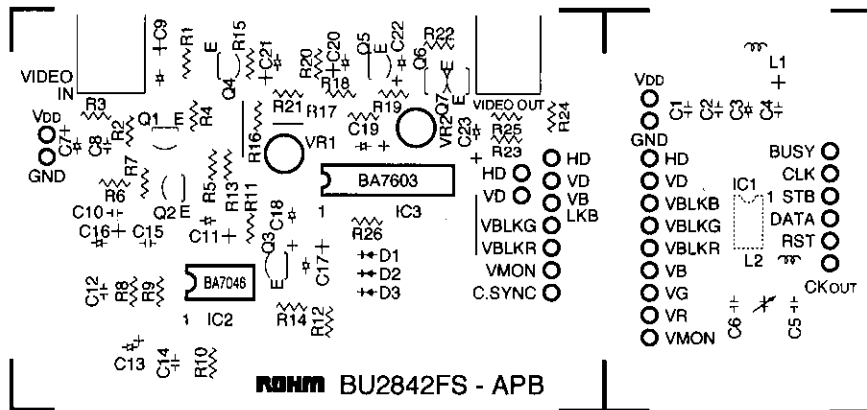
C9
R1
R15
E
Q4
C21
R20
C20
Q5
C22
R22
Q6
Q7
E
L1
VIDEO IN
R18
R21
R17
R19
VIDEO OUT
VDD
C1 C2 C3 C4
R3
R2
Q1
E
R4
VDD
C7
C8
GND
R16
VR1
C19
VR2
C23
R25
R23
R24
GND
HD
VD
BUSY
CLK
R7
R6
Q2
E
R5
R13
R11
BA7603
HD
VD
HD
VD
VB
LKB
VBLKB
IC1
1 STB
C10
C16
C15
C11
C18
1
IC3
VBLKG
VBLKG
DATA
Q3
R26
VBLKR
VBLKR
RST
L2
E
C17
D1
D2
D3
VMON
C.SYNC
VB
VG
C12
R8
R9
BA7046
R14
R12
CKOUT
1
IC2
VR
C6
C5
C13
C14
R10
VMON
ROHM BU2842FS - APB